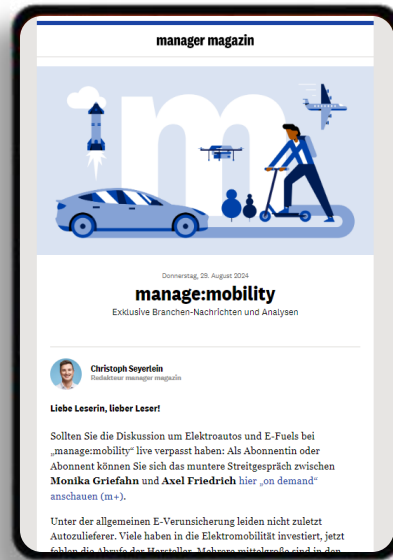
manager magazin

Donnerstag, 29. August 2024

manage:mobility

Exklusive Branchen-Nachrichten und Analysen

Christoph Seyerlein
Redakteur manager magazin

Liebe Leserin, lieber Leser!

Sollten Sie die Diskussion um Elektroautos und E-Fuels bei „manage:mobility" live verpasst haben: Als Abonnentin oder Abonnent können Sie sich das muntere Streitgespräch zwischen **Monika Griefahn** und **Axel Friedrich** hier „on demand" anschauen (m+).

Unter der allgemeinen E-Verunsicherung leiden nicht zuletzt Autozulieferer. Viele haben in die Elektromobilität investiert, jetzt fehlen die Abrufe der Hersteller. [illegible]